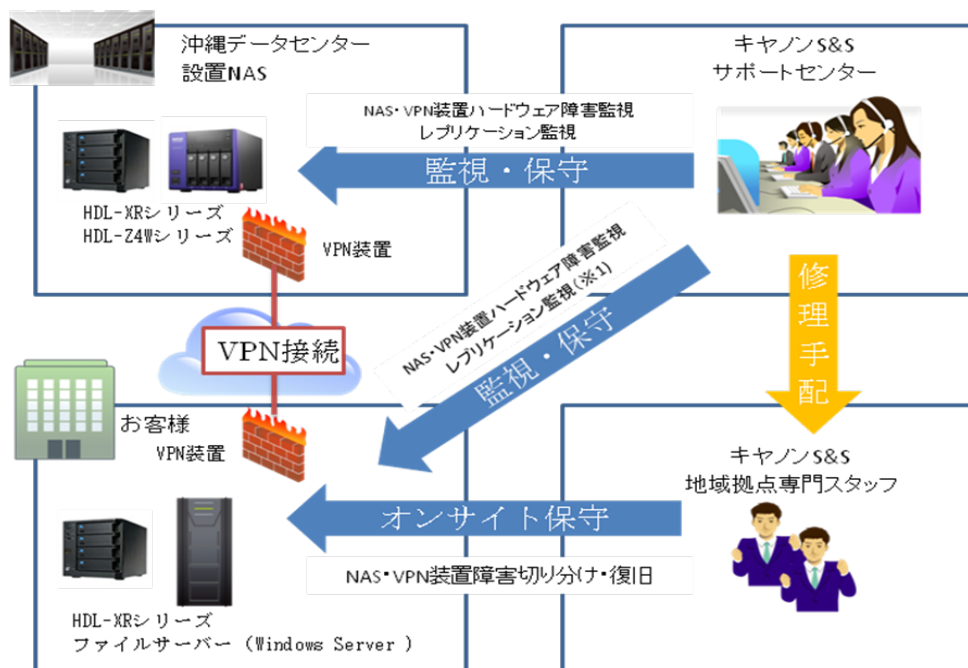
沖縄データセンター
設置NAS

キヤノンS&S
サポートセンター

NAS・VPN装置ハードウェア障害監視
レプリケーション監視

監視・保守

HDL-XRシリーズ
HDL-Z4Wシリーズ

VPN装置

NAS・VPN装置ハードウェア障害監視
レプリケーション監視(※1)

監視・保守

修理手配

VPN接続

お客様
VPN装置

キヤノンS&S
地域拠点専門スタッフ

オンサイト保守

NAS・VPN装置障害切り分け・復旧

HDL-XRシリーズ
ファイルサーバー（Windows Server ）